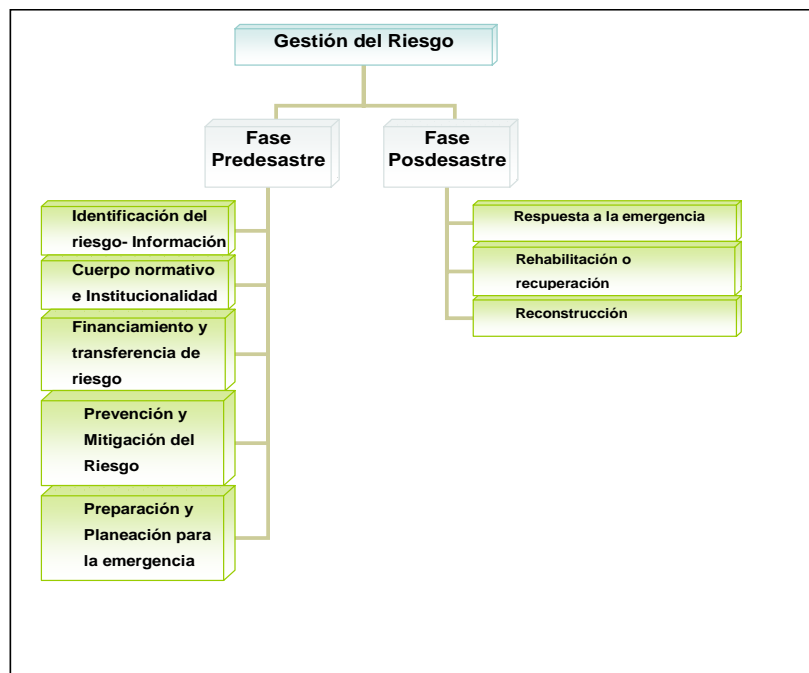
Gestión del Riesgo

Fase Predesastre

Fase Posdesastre

Identificación del riesgo- Información

Cuerpo normativo e Institucionalidad

Financiamiento y transferencia de riesgo

Prevención y Mitigación del Riesgo

Preparación y Planeación para la emergencia

Respuesta a la emergencia

Rehabilitación o recuperación

Reconstrucción